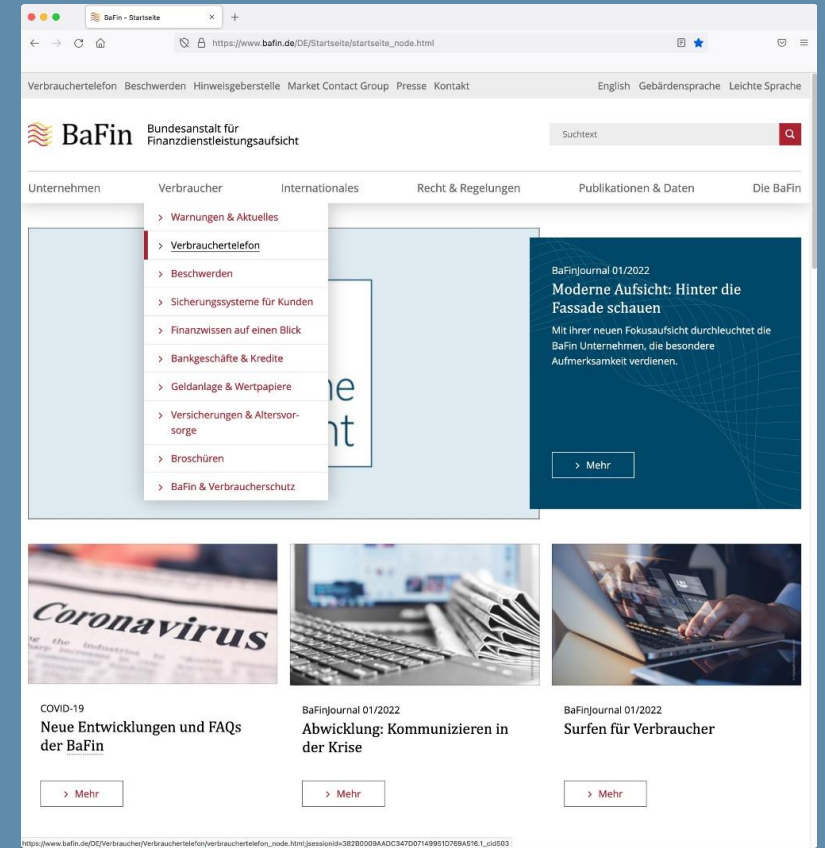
BaFin - Startseite

https://www.bafin.de/DE/Startseite/startseite_node.html

Verbrauchertelefon Beschwerden Hinweisgeberstelle Market Contact Group Presse Kontakt

English Gebärdensprache Leichte Sprache

BaFin Bundesanstalt für Finanzdienstleistungsaufsicht

Suchtext

Unternehmen Verbraucher Internationales Recht & Regelungen Publikationen & Daten Die BaFin

> Warnungen & Aktuelles
> Verbrauchertelefon
> Beschwerden
> Sicherungssysteme für Kunden
> Finanzwissen auf einen Blick
> Bankgeschäfte & Kredite
> Geldanlage & Wertpapiere
> Versicherungen & Altersvorsorge
> Broschüren
> BaFin & Verbraucherschutz

ne
nt

BaFinJournal 01/2022
Moderne Aufsicht: Hinter die Fassade schauen
Mit ihrer neuen Fokusaufsicht durchleuchtet die BaFin Unternehmen, die besondere Aufmerksamkeit verdienen.

> Mehr

Coronavirus

COVID-19
Neue Entwicklungen und FAQs der BaFin

> Mehr

BaFinJournal 01/2022
Abwicklung: Kommunizieren in der Krise

> Mehr

BaFinJournal 01/2022
Surfen für Verbraucher

> Mehr

https://www.bafin.de/DE/Verbraucher/Verbrauchertelefon/verbrauchertelefon_node.html;jsessionid=382B0009AADC347D07149951D769A516.1_cid503